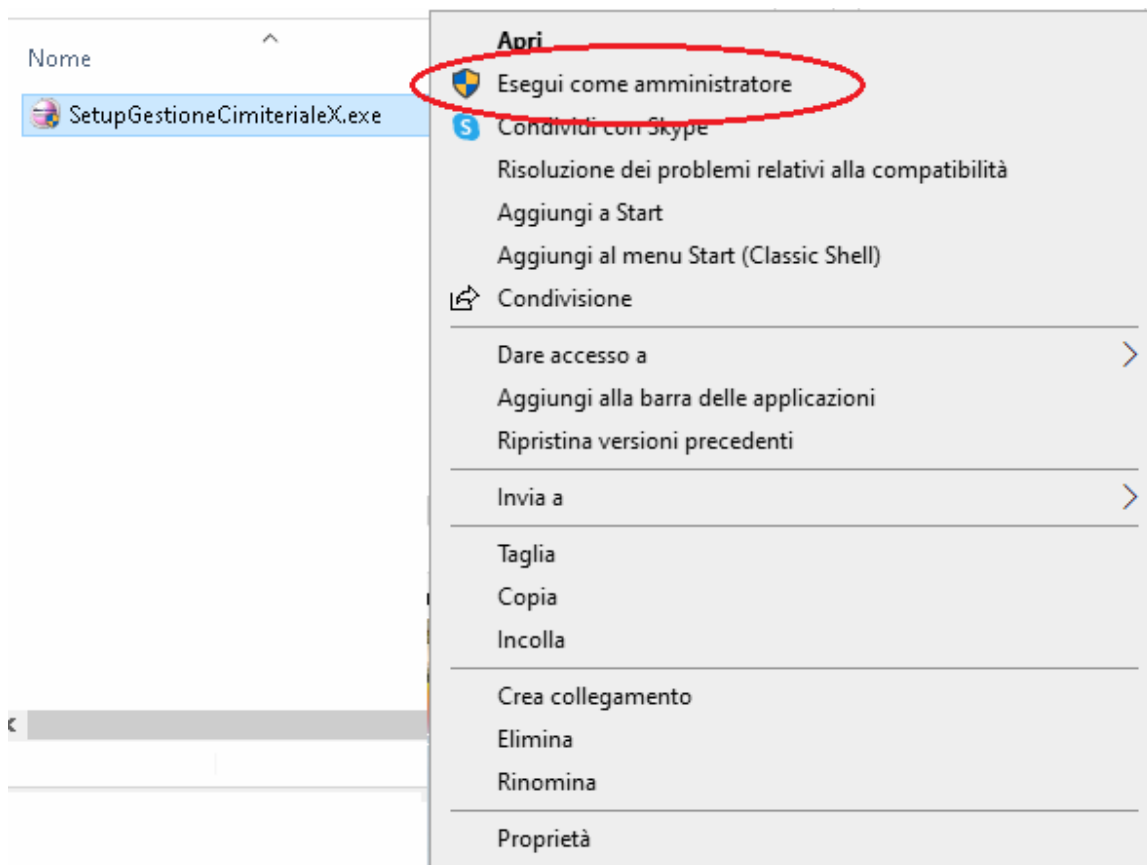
Nome

SetupGestioneCimiterialeX.exe

Apri
Esegui come amministratore
Condividi con Skype
Risoluzione dei problemi relativi alla compatibilità
Aggiungi a Start
Aggiungi al menu Start (Classic Shell)
Condivisione

Dare accesso a
Aggiungi alla barra delle applicazioni
Ripristina versioni precedenti

Invia a

Taglia
Copia
Incolla

Crea collegamento
Elimina
Rinomina

Proprietà